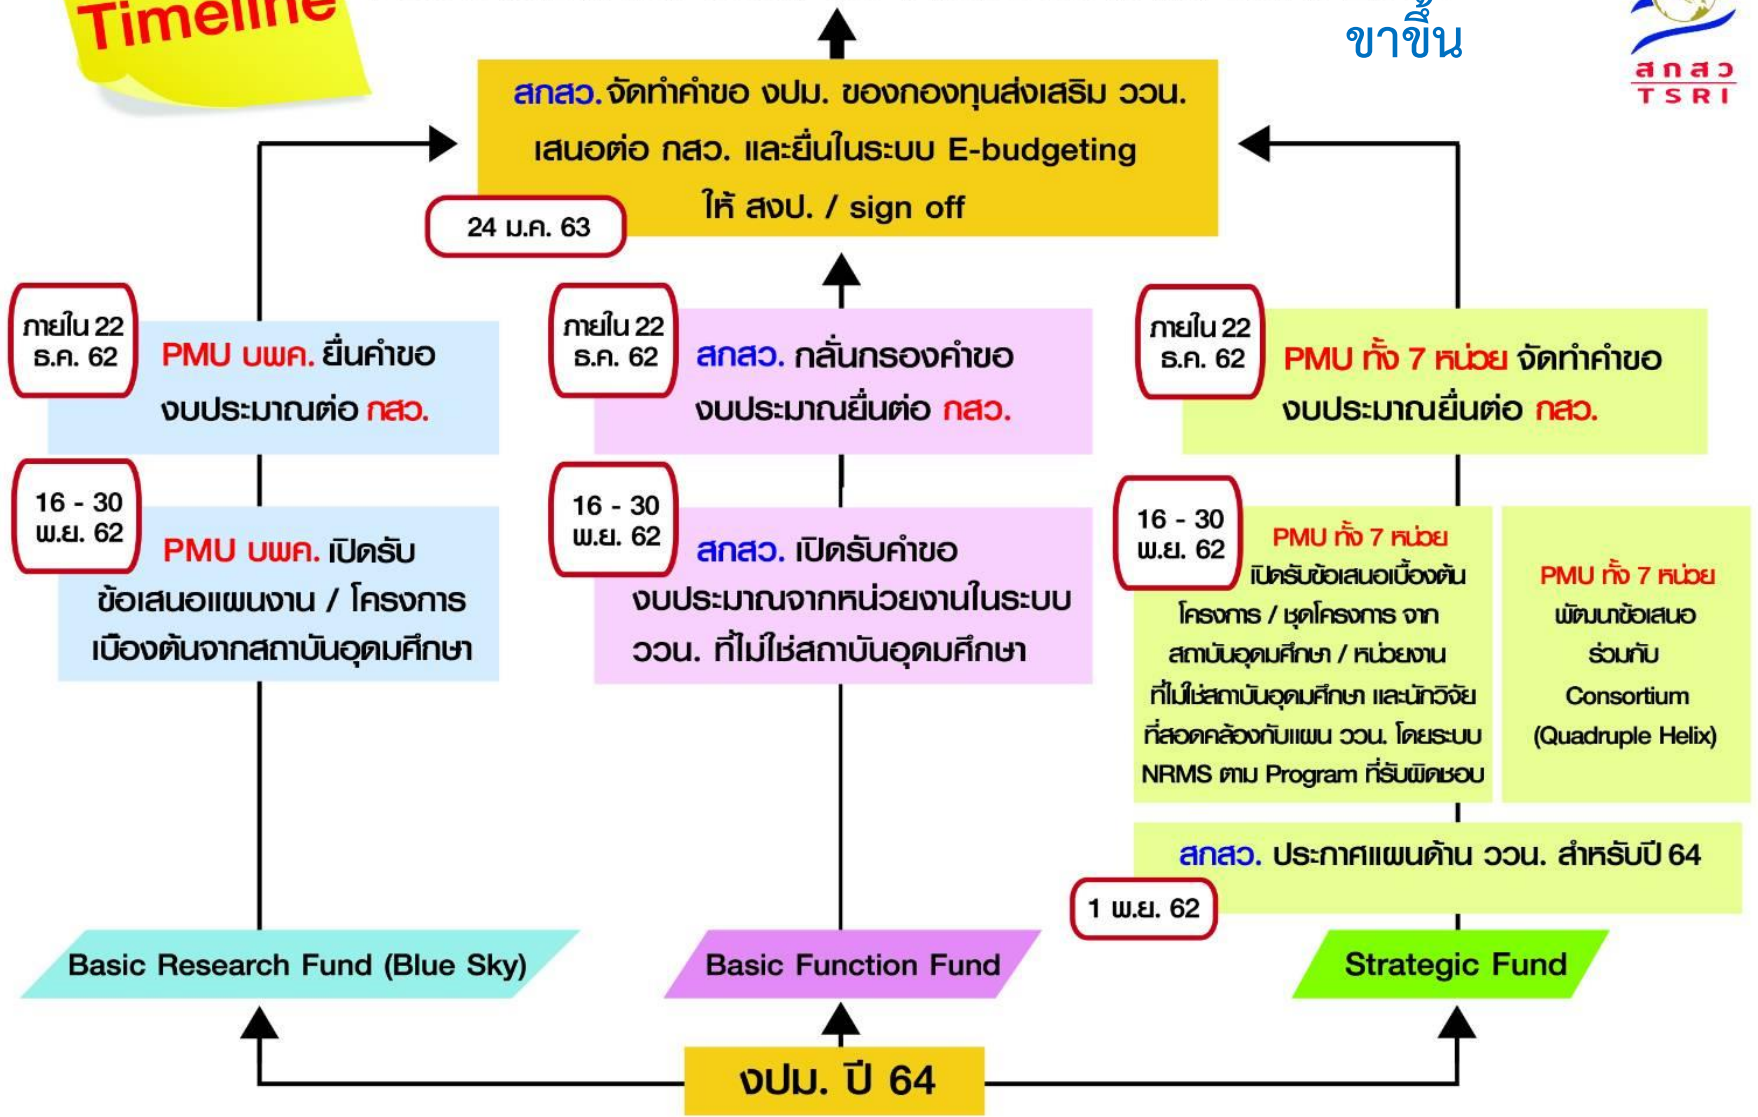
Timeline

ขาขึ้น

สกสว
TSRI

สกสว. จัดทำคำขอ งปม. ของกองทุนส่งเสริม ววน. เสนอต่อ กสว. และยื่นในระบบ E-budgeting ให้ สงป. / sign off

24 ม.ค. 63

ภายใน 22 ธ.ค. 62

PMU บพค. ยื่นคำขอ งบประมาณต่อ กสว.

ภายใน 22 ธ.ค. 62

สกสว. กลั่นกรองคำขอ งบประมาณยื่นต่อ กสว.

ภายใน 22 ธ.ค. 62

PMU ทั้ง 7 หน่วย จัดทำคำขอ งบประมาณยื่นต่อ กสว.

16 - 30 พ.ย. 62

PMU บพค. เปิดรับ ข้อเสนอแผนงาน / โครงการ เบื้องต้นจากสถาบันอุดมศึกษา

16 - 30 พ.ย. 62

สกสว. เปิดรับคำขอ งบประมาณจากหน่วยงานในระบบ ววน. ที่ไม่ใช่สถาบันอุดมศึกษา

16 - 30 พ.ย. 62

PMU ทั้ง 7 หน่วย เปิดรับข้อเสนอเบื้องต้น โครงการ / ชุดโครงการ จาก สถาบันอุดมศึกษา / หน่วยงาน ที่ไม่ใช่สถาบันอุดมศึกษา และนักวิจัย ที่สอดคล้องกับแผน ววน. โดยระบบ NRMS ตาม Program ที่รับผิดชอบ

PMU ทั้ง 7 หน่วย พัฒนาข้อเสนอ ร่วมกับ Consortium (Quadruple Helix)

สกสว. ประกาศแผนด้าน ววน. สำหรับปี 64

1 พ.ย. 62

Basic Research Fund (Blue Sky)

Basic Function Fund

Strategic Fund

งปม. ปี 64